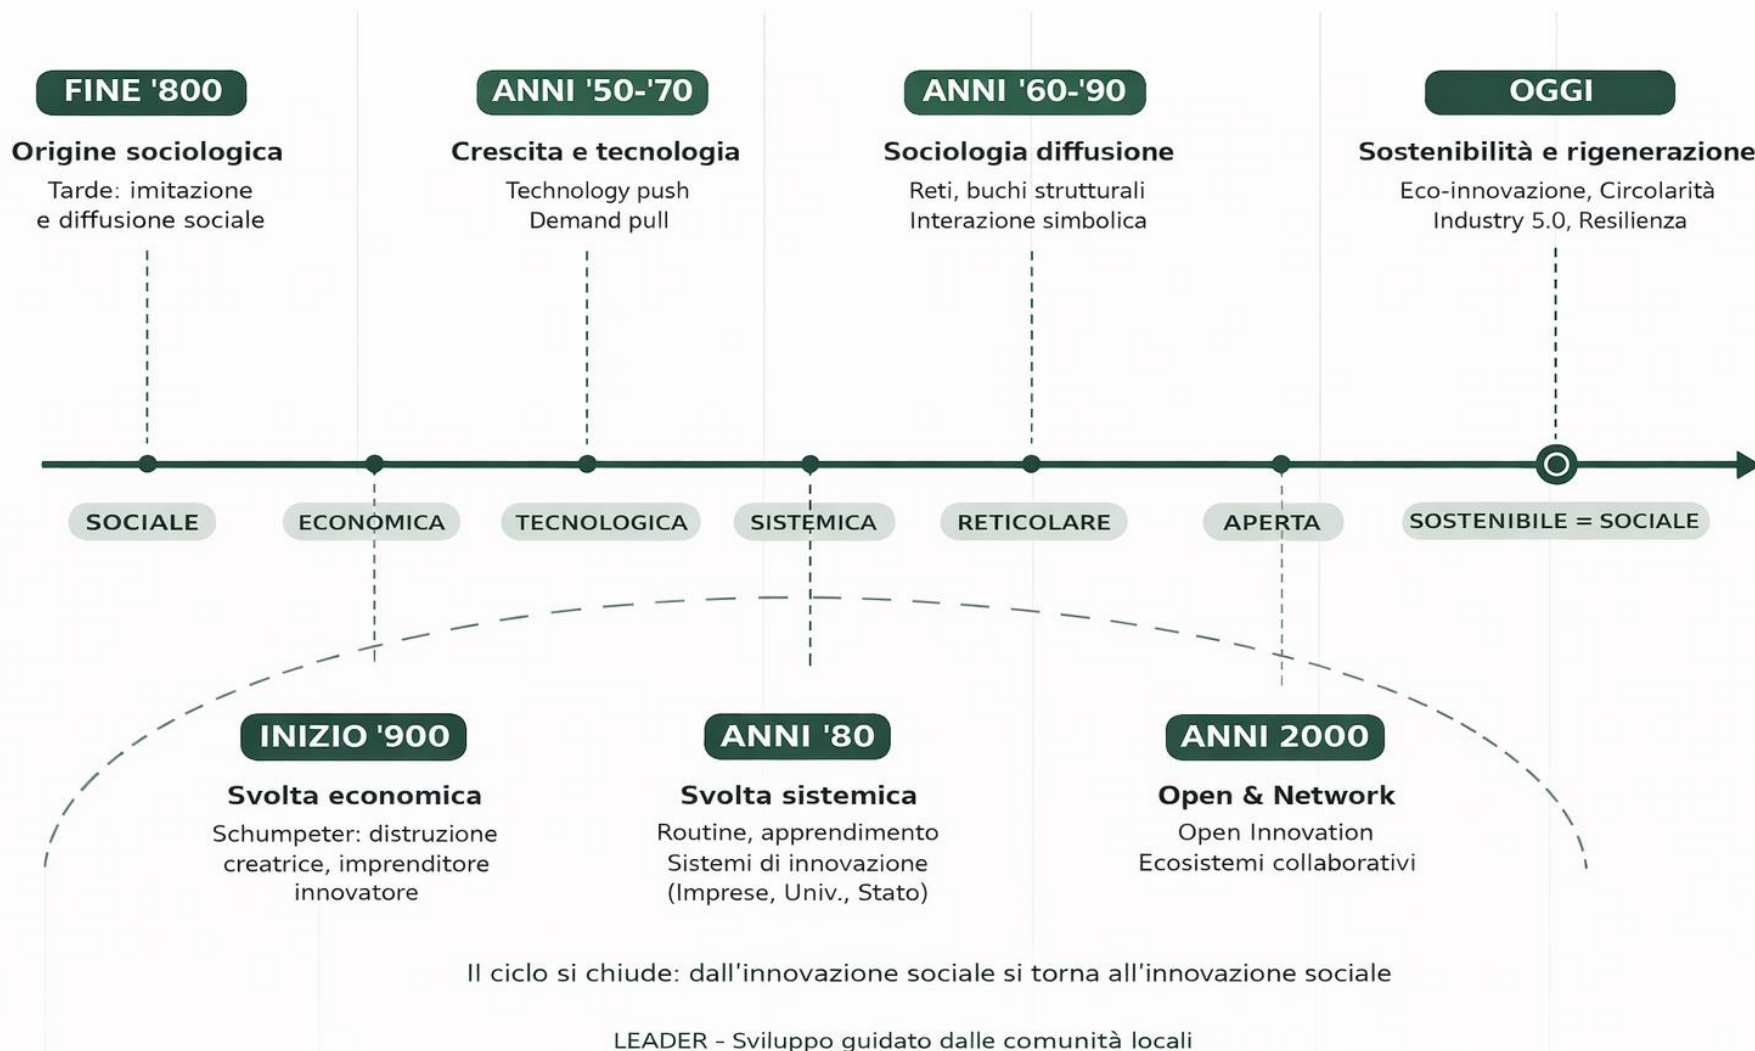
FINE '800
Origine sociologica
Tarde: imitazione e diffusione sociale

ANNI '50-'70
Crescita e tecnologia
Technology push
Demand pull

ANNI '60-'90
Sociologia diffusione
Reti, buchi strutturali
Interazione simbolica

OGGI
Sostenibilità e rigenerazione
Eco-innovazione, Circolarità
Industry 5.0, Resilienza

SOCIALE
ECONOMICA
TECNOLOGICA
SISTEMICA
RETICOLARE
APERTA
SOSTENIBILE = SOCIALE

INIZIO '900
Svolta economica
Schumpeter: distruzione creatrice, imprenditore innovatore

ANNI '80
Svolta sistemica
Routine, apprendimento
Sistemi di innovazione
(Imprese, Univ., Stato)

ANNI 2000
Open & Network
Open Innovation
Ecosistemi collaborativi

Il ciclo si chiude: dall'innovazione sociale si torna all'innovazione sociale

LEADER - Sviluppo guidato dalle comunità locali